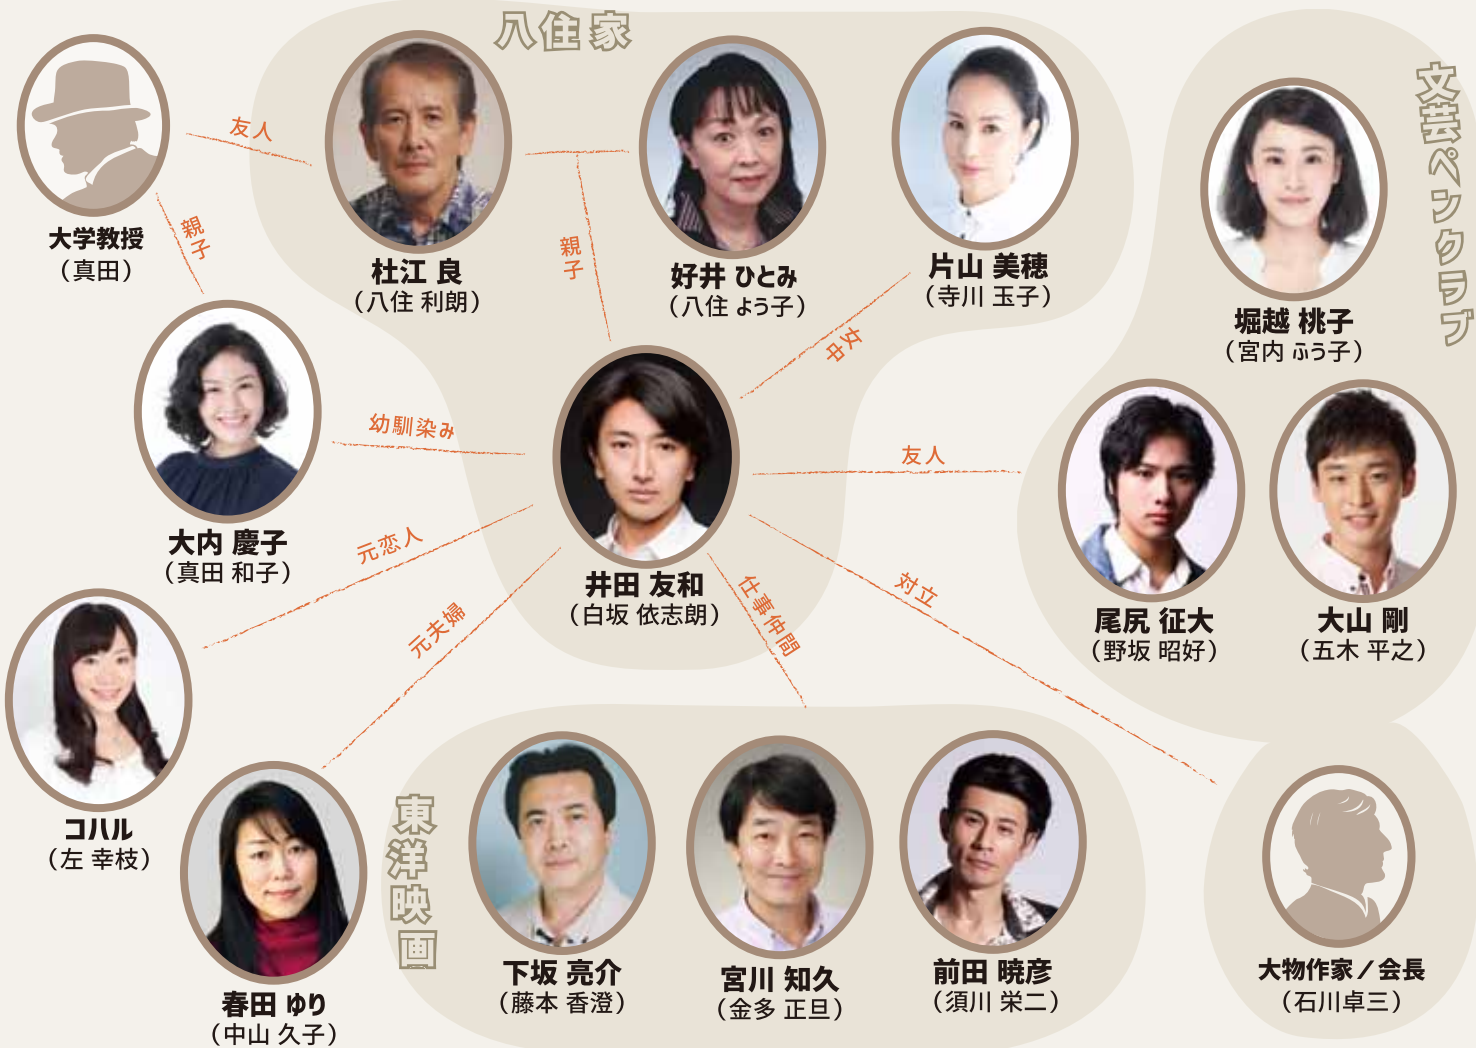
八住家

大学教授
（真田）

友人

親子

杜江 良
（八住 利朗）

親子

好井 ひとみ
（八住 よう子）

片山 美穂
（寺川 玉子）

女中

文芸ペンクラブ

堀越 桃子
（宮内 ふう子）

大内 慶子
（真田 和子）

幼馴染み

井田 友和
（白坂 依志朗）

友人

尾尻 征大
（野坂 昭好）

大山 剛
（五木 平之）

元恋人

元夫婦

仕事仲間

対立

コハル
（左 幸枝）

春田 ゆり
（中山 久子）

東洋映画

下坂 亮介
（藤本 香澄）

宮川 知久
（金多 正旦）

前田 暁彦
（須川 栄二）

大物作家／会長
（石川卓三）